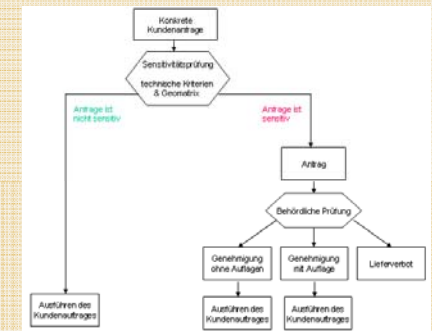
Konkrete Kundenantrage

Sensitivitätsprüfung
technische Kriterien & Geomatrix

Antrage ist nicht sensitiv

Antrage ist sensitiv

Antrag

Behördliche Prüfung

Genehmigung ohne Auflagen

Genehmigung mit Auflage

Lieferverbot

Ausführen des Kundenauftrages

Ausführen des Kundenauftrages

Ausführen des Kundenauftrages